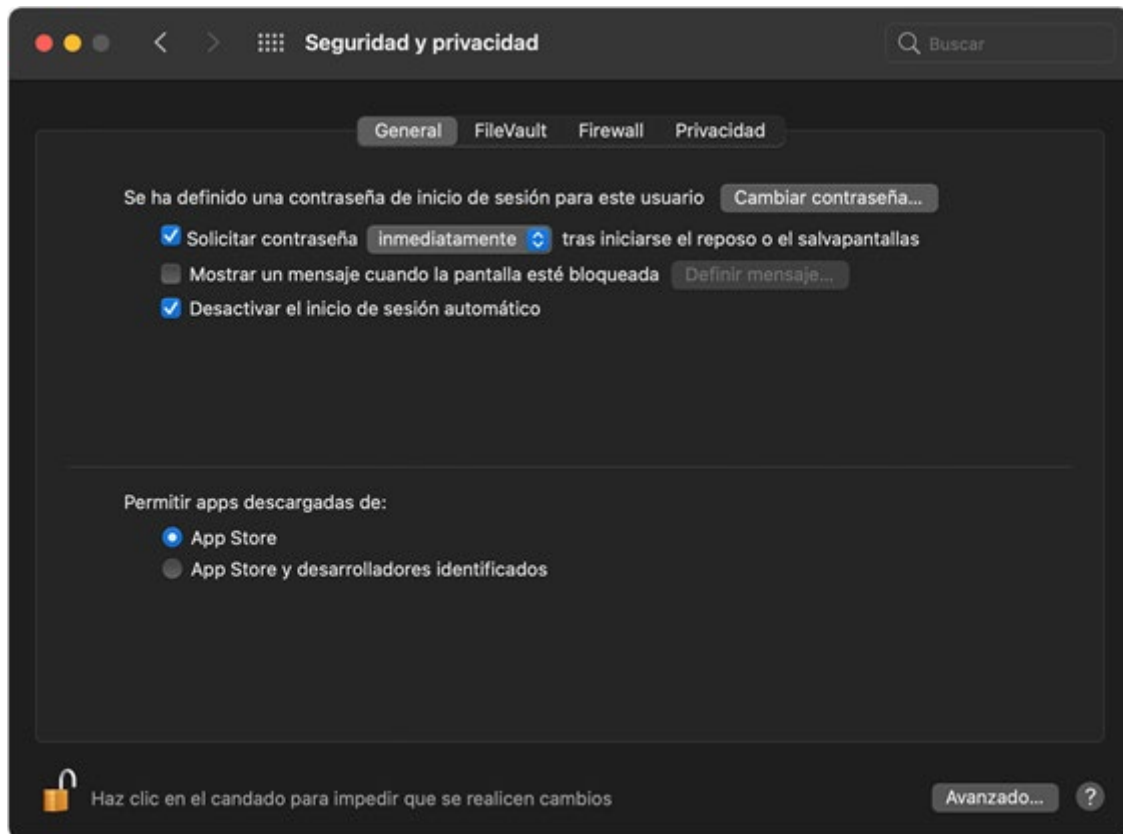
Seguridad y privacidad

Buscar

General FileVault Firewall Privacidad

Se ha definido una contraseña de inicio de sesión para este usuario Cambiar contraseña...

Solicitar contraseña inmediatamente tras iniciarse el reposo o el salvapantallas

Mostrar un mensaje cuando la pantalla esté bloqueada Definir mensaje...

Desactivar el inicio de sesión automático

Permitir apps descargadas de:

App Store

App Store y desarrolladores identificados

Haz clic en el candado para impedir que se realicen cambios

Avanzado...

?